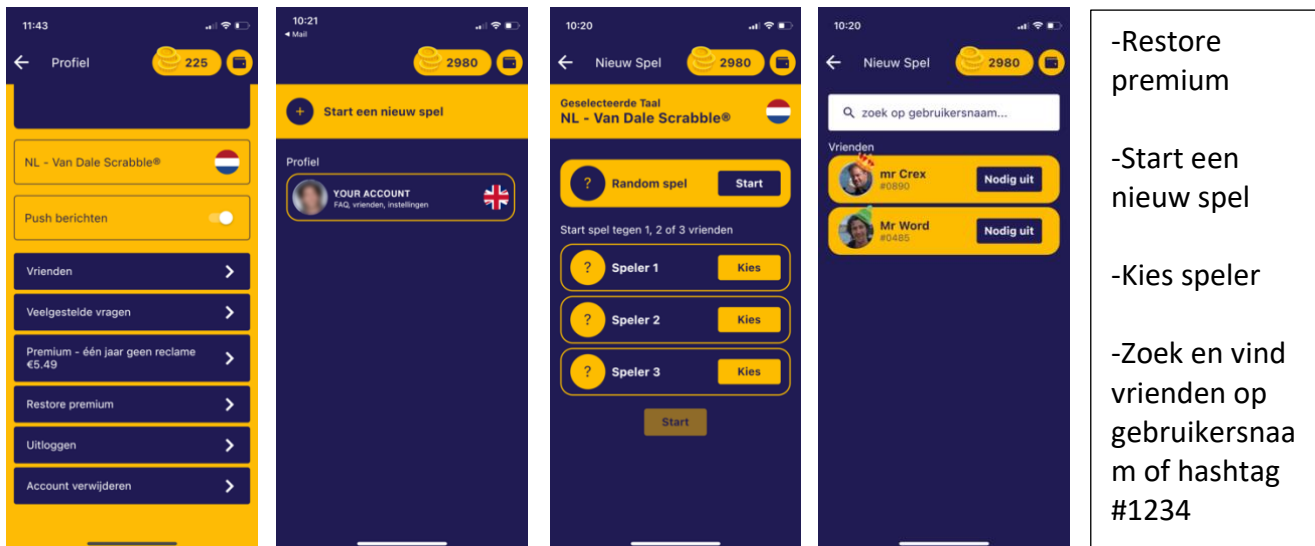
11:43

Profiel

225

NL - Van Dale Scrabble®

Push berichten

Vrienden

Veelgestelde vragen

Premium - één jaar geen reclame €5.49

Restore premium

Uitloggen

Account verwijderen

10:21
◂ Mail

2980

Start een nieuw spel

Profiel

YOUR ACCOUNT
FAQ, vrienden, instellingen

10:20

Nieuw Spel

2980

Geselecteerde Taal
NL - Van Dale Scrabble®

?

Random spel

Start

Start spel tegen 1, 2 of 3 vrienden

?

Speler 1

Kies

?

Speler 2

Kies

?

Speler 3

Kies

Start

10:20

Nieuw Spel

2980

zoek op gebruikersnaam...

Vrienden

mr Crex
#0890

Nodig uit

Mr Word
#0485

Nodig uit

-Restore premium

-Start een nieuw spel

-Kies speler

-Zoek en vind vrienden op gebruikersnaam of hashtag #1234